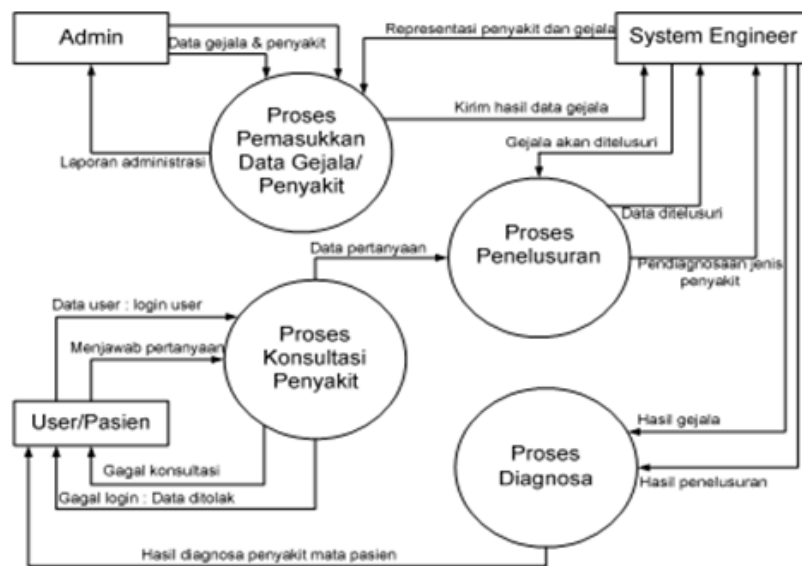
Admin

Data gejala & penyakit

Representasi penyakit dan gejala

System Engineer

Proses Pemasukkan Data Gejala/ Penyakit

Kirim hasil data gejala

Laporan administrasi

Gejala akan ditelusuri

Data ditelusuri

Proses Penelusuran

Data pertanyaan

Pendiagnosaan jenis penyakit

Data user : login user

Menjawab pertanyaan

Proses Konsultasi Penyakit

User/Pasien

Hasil gejala

Proses Diagnosa

Gagal konsultasi

Gagal login : Data ditolak

Hasil penelusuran

Hasil diagnosa penyakit mata pasien